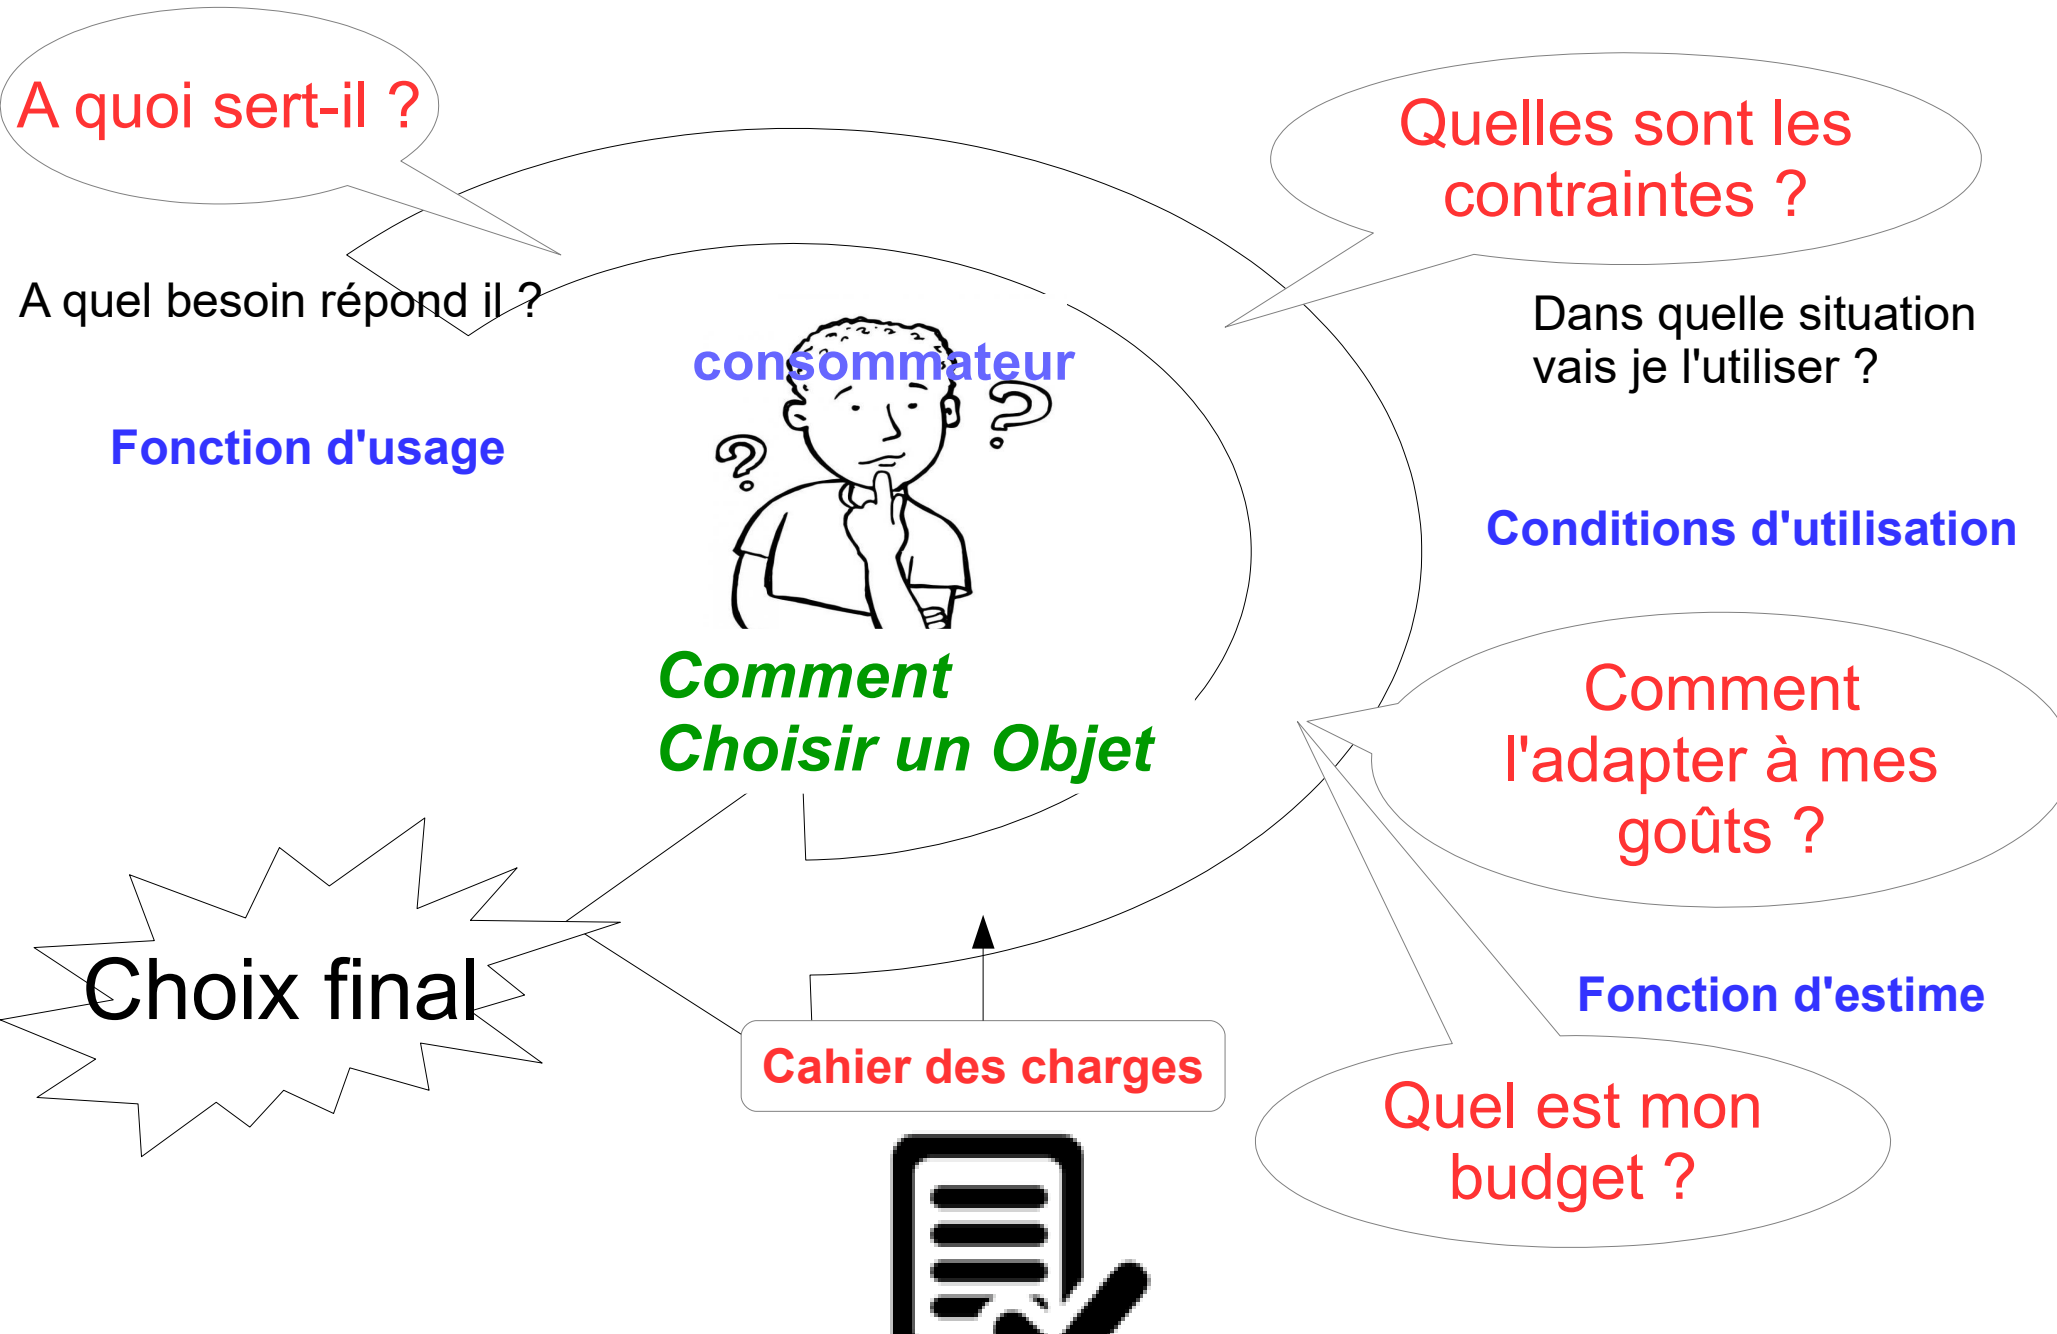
A quoi sert-il ?

A quel besoin répond il ?

Fonction d'usage

consommateur

Quelles sont les contraintes ?

Dans quelle situation vais je l'utiliser ?

Conditions d'utilisation

Comment Choisir un Objet

Comment l'adapter à mes goûts ?

Fonction d'estime

Choix final

Cahier des charges

Quel est mon budget ?